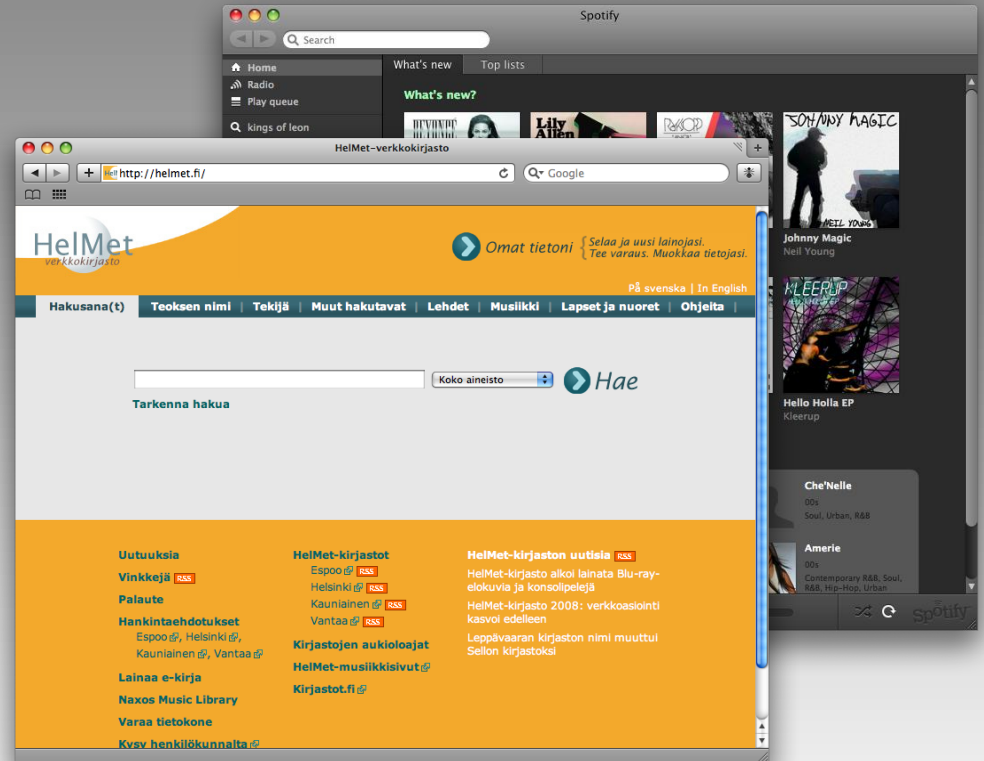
Spotify

Search

Home
Radio
Play queue

kings of leon

What's new | Top lists

What's new?

JOHNNY MAGIC
NEIL YOUNG
Johnny Magic
Neil Young

KLEERUP
Hello Holla EP
Kleerup

Che'Nelle
00s
Soul, Urban, R&B

Amerie
00s
Contemporary R&B, Soul, R&B, Urban

Spotify

HelMet-verkkokirjasto

http://helmet.fi/

Google

HelMet
verkkokirjasto

Omat tietoni
Selaa ja uusi lainojasi.
Tee varaus. Muokkaa tietojasi.

På svenska | In English

Hakusana(t) | Teoksen nimi | Tekijä | Muut hakutavat | Lehdet | Musiikki | Lapset ja nuoret | Ohjeita

Koko aineisto
Hae

Tarkenna hakua

Uutuuksia
Vinkkejä RSS
Palaute
Hankintaehdotukset
Espoo, Helsinki, Kauniainen, Vantaa
Lainaa e-kirja
Naxos Music Library
Varaa tietokone
Kysy henkilökunnalta

HelMet-kirjastot
Espoo RSS
Helsinki RSS
Kauniainen RSS
Vantaa RSS
Kirjastojen aukioloajat
HelMet-musiikkisivut
Kirjastot.fi

HelMet-kirjaston uutisia RSS
HelMet-kirjasto alkoi lainata Blu-ray-elokuvia ja konsolipelejä
HelMet-kirjasto 2008: verkkoasiointi kasvoi edelleen
Leppävaaran kirjaston nimi muuttui Sellon kirjastoksi